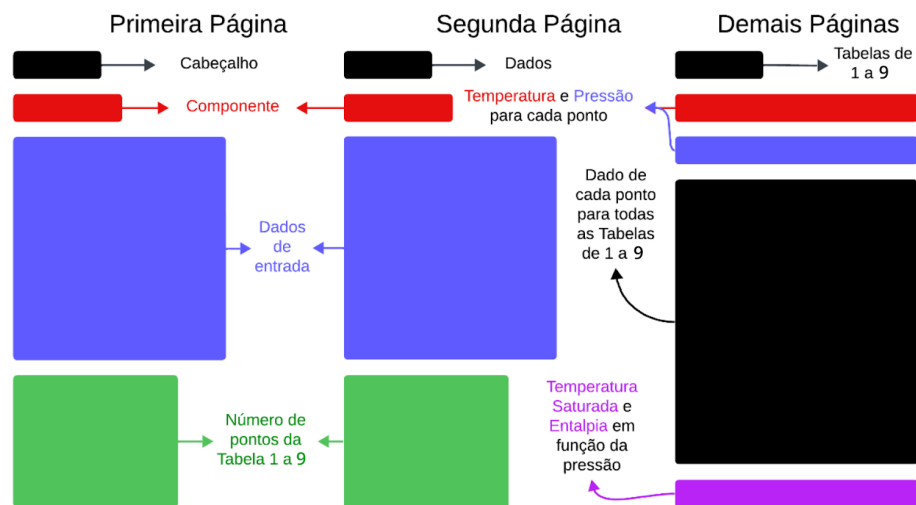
Primeira Página

Segunda Página

Demais Páginas

Cabeçalho

Dados

Tabelas de 1 a 9

Componente

Temperatura e Pressão para cada ponto

Dados de entrada

Dado de cada ponto para todas as Tabelas de 1 a 9

Número de pontos da Tabela 1 a 9

Temperatura Saturada e Entalpia em função da pressão